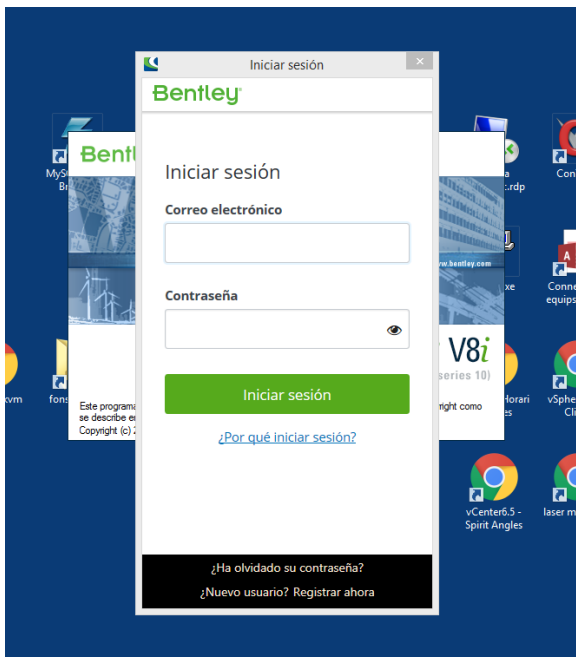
Iniciar sesión

Bentley

Iniciar sesión

Correo electrónico

Contraseña

Iniciar sesión

¿Por qué iniciar sesión?

¿Ha olvidado su contraseña?

¿Nuevo usuario? Registrar ahora

Bentl

Este programa
se describe e
Copyright (c) 2

www.bentley.com

V8i
series 10)
right como

MyS
B

xvm

fons

.rdp

xe

Horari
s

Con

Conne
equips

vSphe
Cli

vCenter6.5 -
Spirit Angles

laser m